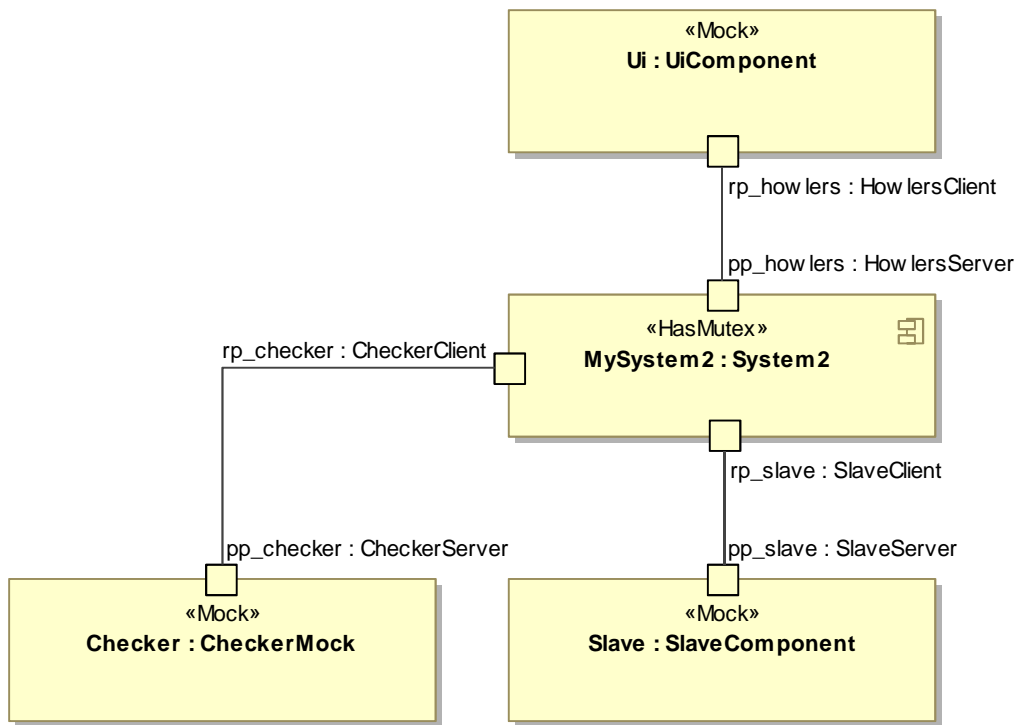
«Mock»
Ui : UiComponent

rp_how lers : How lersClient

pp_how lers : How lersServer

«HasMutex»
MySystem2 : System2

rp_checker : CheckerClient

rp_slave : SlaveClient

pp_checker : CheckerServer

pp_slave : SlaveServer

«Mock»
Checker : CheckerMock

«Mock»
Slave : SlaveComponent